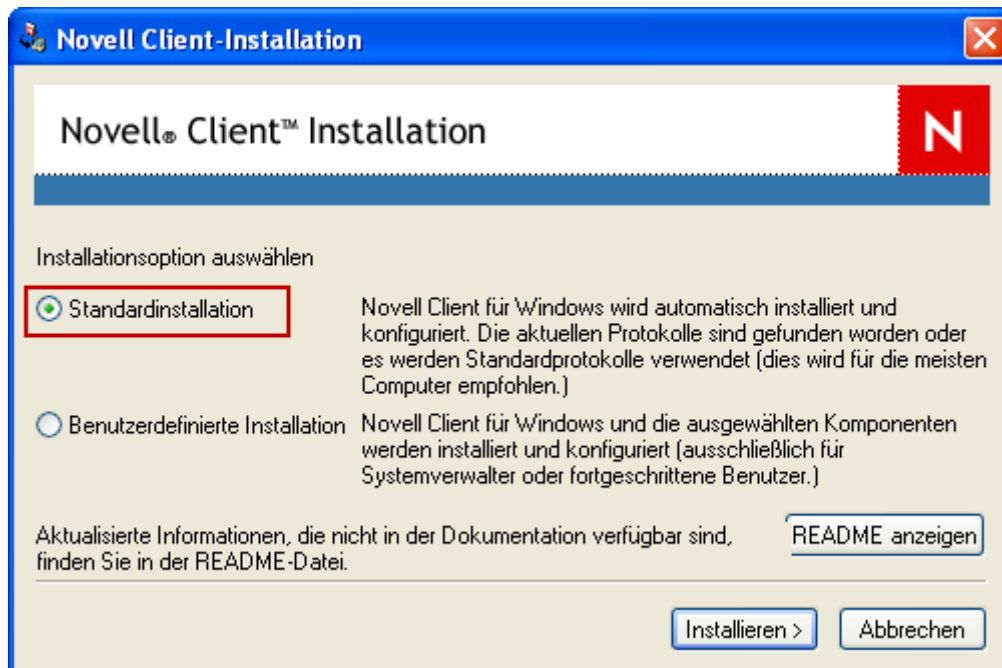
Novell Client-Installation

Novell® Client™ Installation

N

Installationsoption auswählen

Standardinstallation

Novell Client für Windows wird automatisch installiert und konfiguriert. Die aktuellen Protokolle sind gefunden worden oder es werden Standardprotokolle verwendet (dies wird für die meisten Computer empfohlen.)

Benutzerdefinierte Installation

Novell Client für Windows und die ausgewählten Komponenten werden installiert und konfiguriert (ausschließlich für Systemverwalter oder fortgeschrittene Benutzer.)

Aktualisierte Informationen, die nicht in der Dokumentation verfügbar sind, finden Sie in der README-Datei.

README anzeigen

Installieren >

Abbrechen